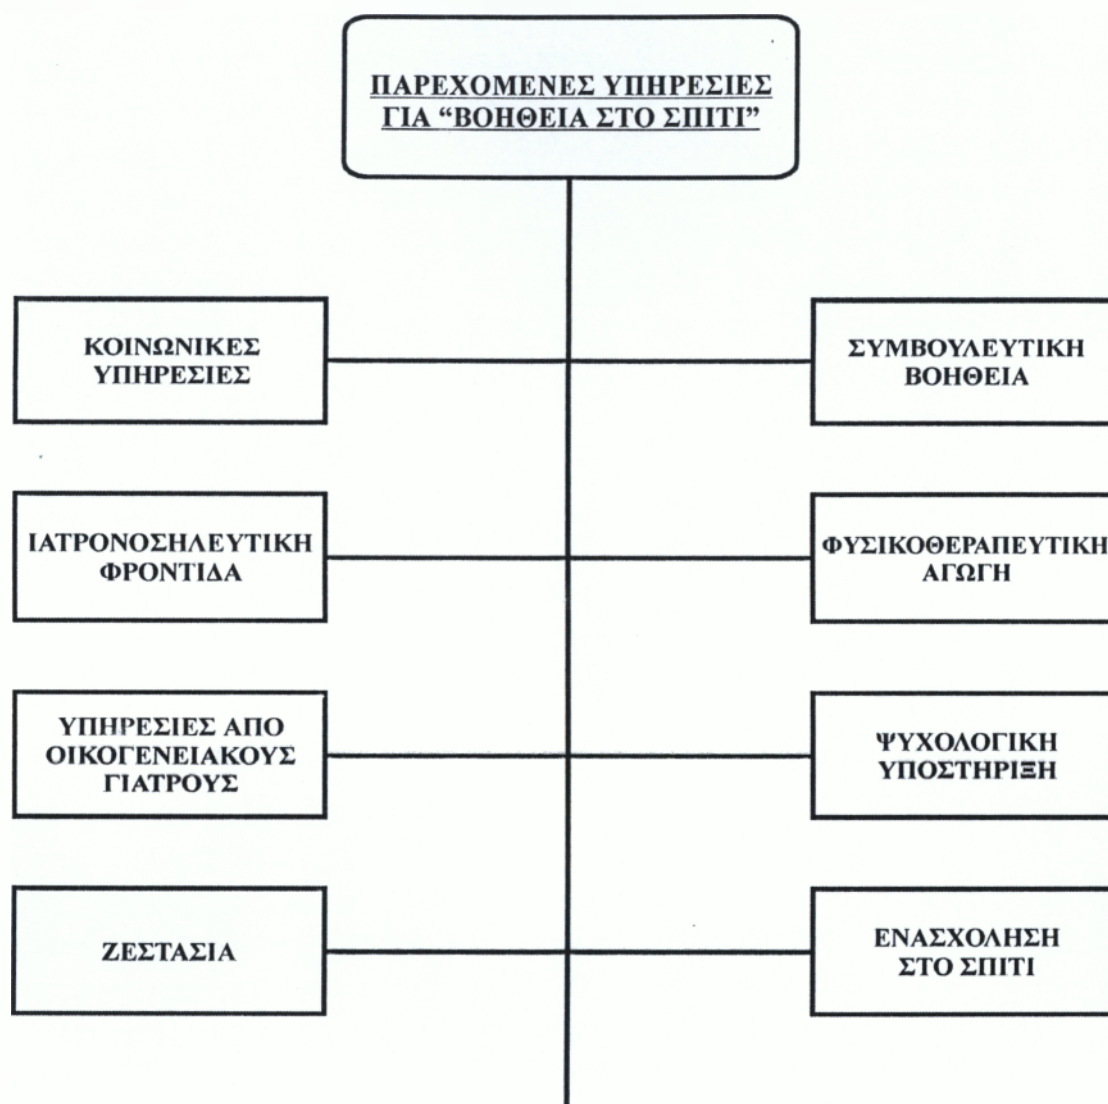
ΠΑΡΕΧΟΜΕΝΕΣ ΥΠΗΡΕΣΙΕΣ ΓΙΑ "ΒΟΗΘΕΙΑ ΣΤΟ ΣΠΙΤΙ"

ΚΟΙΝΩΝΙΚΕΣ ΥΠΗΡΕΣΙΕΣ

ΣΥΜΒΟΥΛΕΥΤΙΚΗ ΒΟΗΘΕΙΑ

ΙΑΤΡΟΝΟΣΗΛΕΥΤΙΚΗ ΦΡΟΝΤΙΔΑ

ΦΥΣΙΚΟΘΕΡΑΠΕΥΤΙΚΗ ΑΓΩΓΗ

ΥΠΗΡΕΣΙΕΣ ΑΠΟ ΟΙΚΟΓΕΝΕΙΑΚΟΥΣ ΓΙΑΤΡΟΥΣ

ΨΥΧΟΛΟΓΙΚΗ ΥΠΟΣΤΗΡΙΞΗ

ΖΕΣΤΑΣΙΑ

ΕΝΑΣΧΟΛΗΣΗ ΣΤΟ ΣΠΙΤΙ